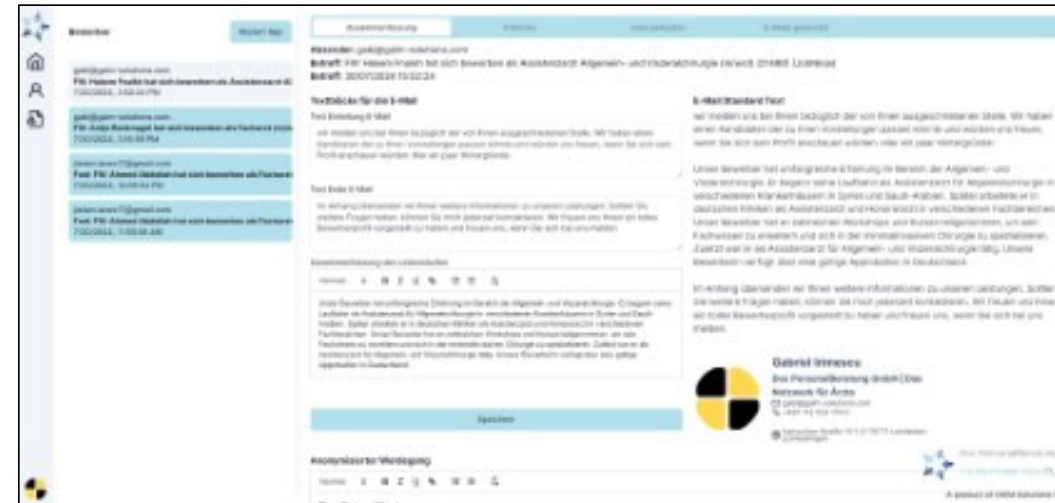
Bewerber

Neuen App

gabi@gaim-solutions.com
FW: Hatem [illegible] hat sich beworben als Assistenzarzt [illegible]
7/30/2024, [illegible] PM

gabi@gaim-solutions.com
FW: Anja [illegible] hat sich beworben als Facharzt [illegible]
7/30/2024, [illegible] PM

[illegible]@gmail.com
Fwd: FW: Ahmed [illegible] hat sich beworben als Facharzt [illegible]
7/30/2024, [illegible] PM

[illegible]@gmail.com
Fwd: FW: Ahmed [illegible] hat sich beworben als Facharzt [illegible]
7/30/2024, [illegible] AM

Zusammenfassung

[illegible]

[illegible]

E-Mail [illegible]

Absender: gabi@gaim-solutions.com
Betreff: FW: Hatem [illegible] hat sich beworben als Assistenzarzt Allgemein- und Viszeralchirurgie (m/w/d) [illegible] Loxstedt
Betreff: 30/07/2024 15:02:24

Textblöcke für die E-Mail

Text Einleitung E-Mail

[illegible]

Text Ende E-Mail

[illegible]

Zusammenfassung des Lebenslaufes

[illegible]

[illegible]

Speichern

Anonymisierter Werdegang

E-Mail Standard Text

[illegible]

Gabriel Irimescu
Die PersonalBeratung GmbH | Das Netzwerk für Ärzte

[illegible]

A product of GAIM solutions